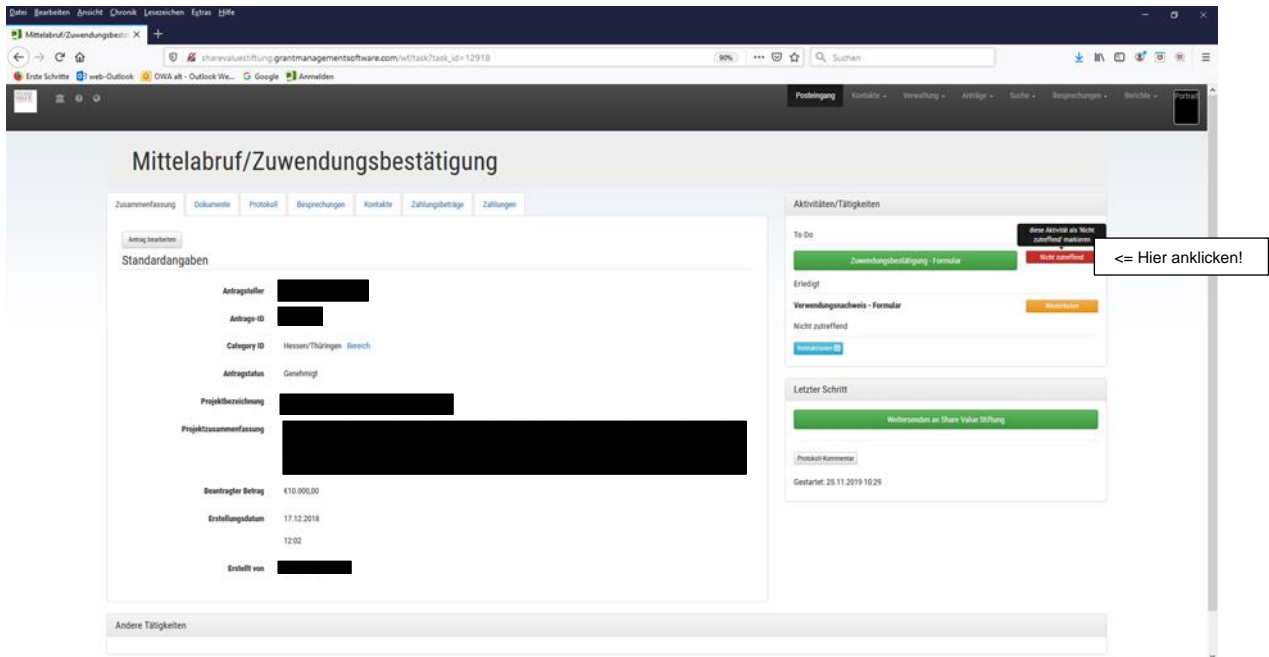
Datei Bearbeiten Ansicht Chronik Lesezeichen Extras Hilfe

Mittelabruf/Zuwendungsbest: ×

sharevaluestiftung.grantmanagementsoftware.com/wf/task?task_id=12918

90%

Suchen

Erste Schritte web-Outlook OWA alt - Outlook We... Google Anmelden

Posteingang Kontakte Verwaltung Anträge Suche Besprechungen Berichte Portrait

Mittelabruf/Zuwendungsbestätigung

Zusammenfassung Dokumente Protokoll Besprechungen Kontakte Zahlungsbeträge Zahlungen

Antrag bearbeiten

Standardangaben

Antragsteller

Antrags-ID

Category ID Hessen/Thüringen Bereich

Antragstatus Genehmigt

Projektbezeichnung

Projektzusammenfassung

Beantragter Betrag €10.000,00

Erstellungsdatum 17.12.2018 12:02

Erstellt von

Aktivitäten/Tätigkeiten

To-Do

diese Aktivität als 'Nicht zutreffend' markieren

Zuwendungsbestätigung - Formular

Nicht zutreffend

<= Hier anklicken!

Erledigt

Verwendungsnachweis - Formular

Wiederholen

Nicht zutreffend

Instruktionen

Letzter Schritt

Weitersenden an Share Value Stiftung

Protokoll-Kommentar

Gestartet: 25.11.2019 10:29

Andere Tätigkeiten